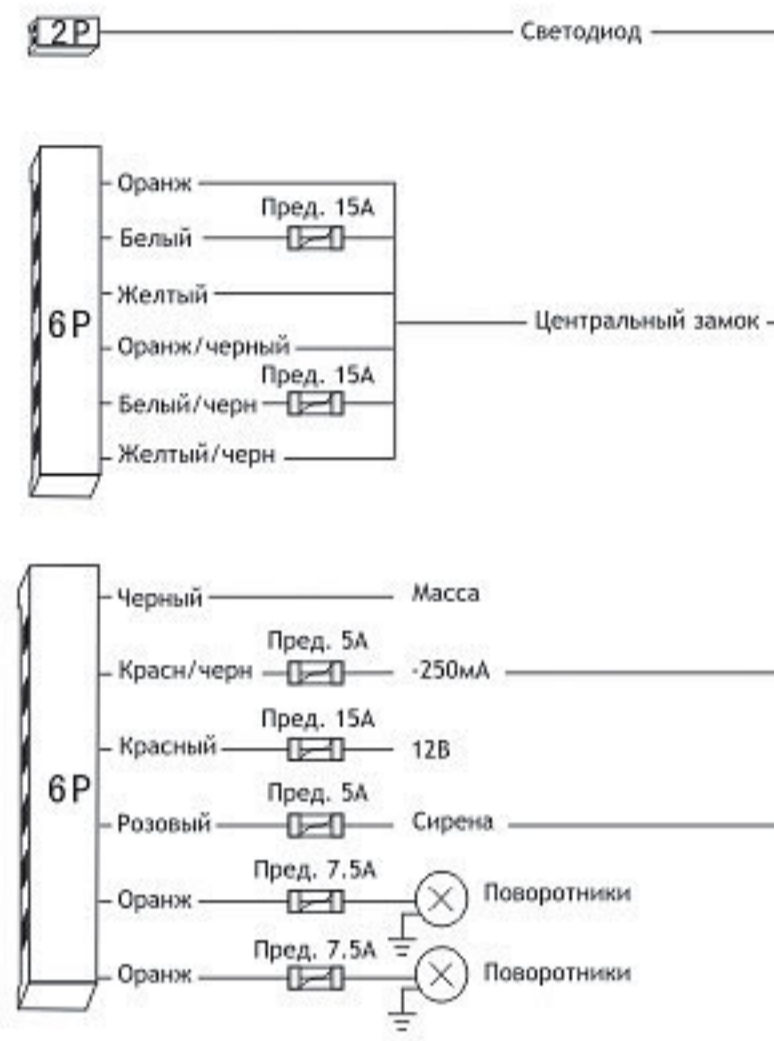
2P

Светодиод

6P

Оранж

Пред. 15А

Белый

Желтый

Центральный замок

Оранж/черный

Пред. 15А

Белый/черн

Желтый/черн

6P

Черный

Масса

Пред. 5А

Красн/черн

-250мА

Пред. 15А

Красный

12В

Пред. 5А

Розовый

Сирена

Пред. 7.5А

Оранж

Поворотники

Пред. 7.5А

Оранж

Поворотники